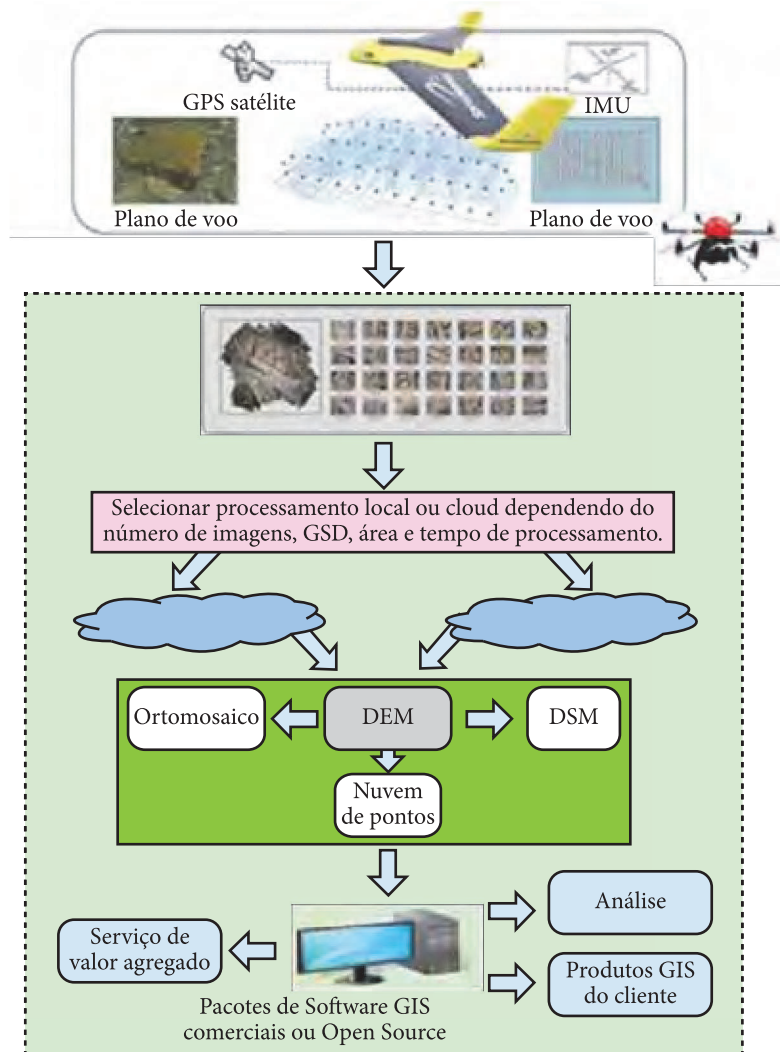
GPS satélite

IMU

Plano de voo

Plano de voo

Selecionar processamento local ou cloud dependendo do número de imagens, GSD, área e tempo de processamento.

Ortomosaico

DEM

DSM

Nuvem de pontos

Análise

Serviço de valor agregado

Produtos GIS do cliente

Pacotes de Software GIS comerciais ou Open Source